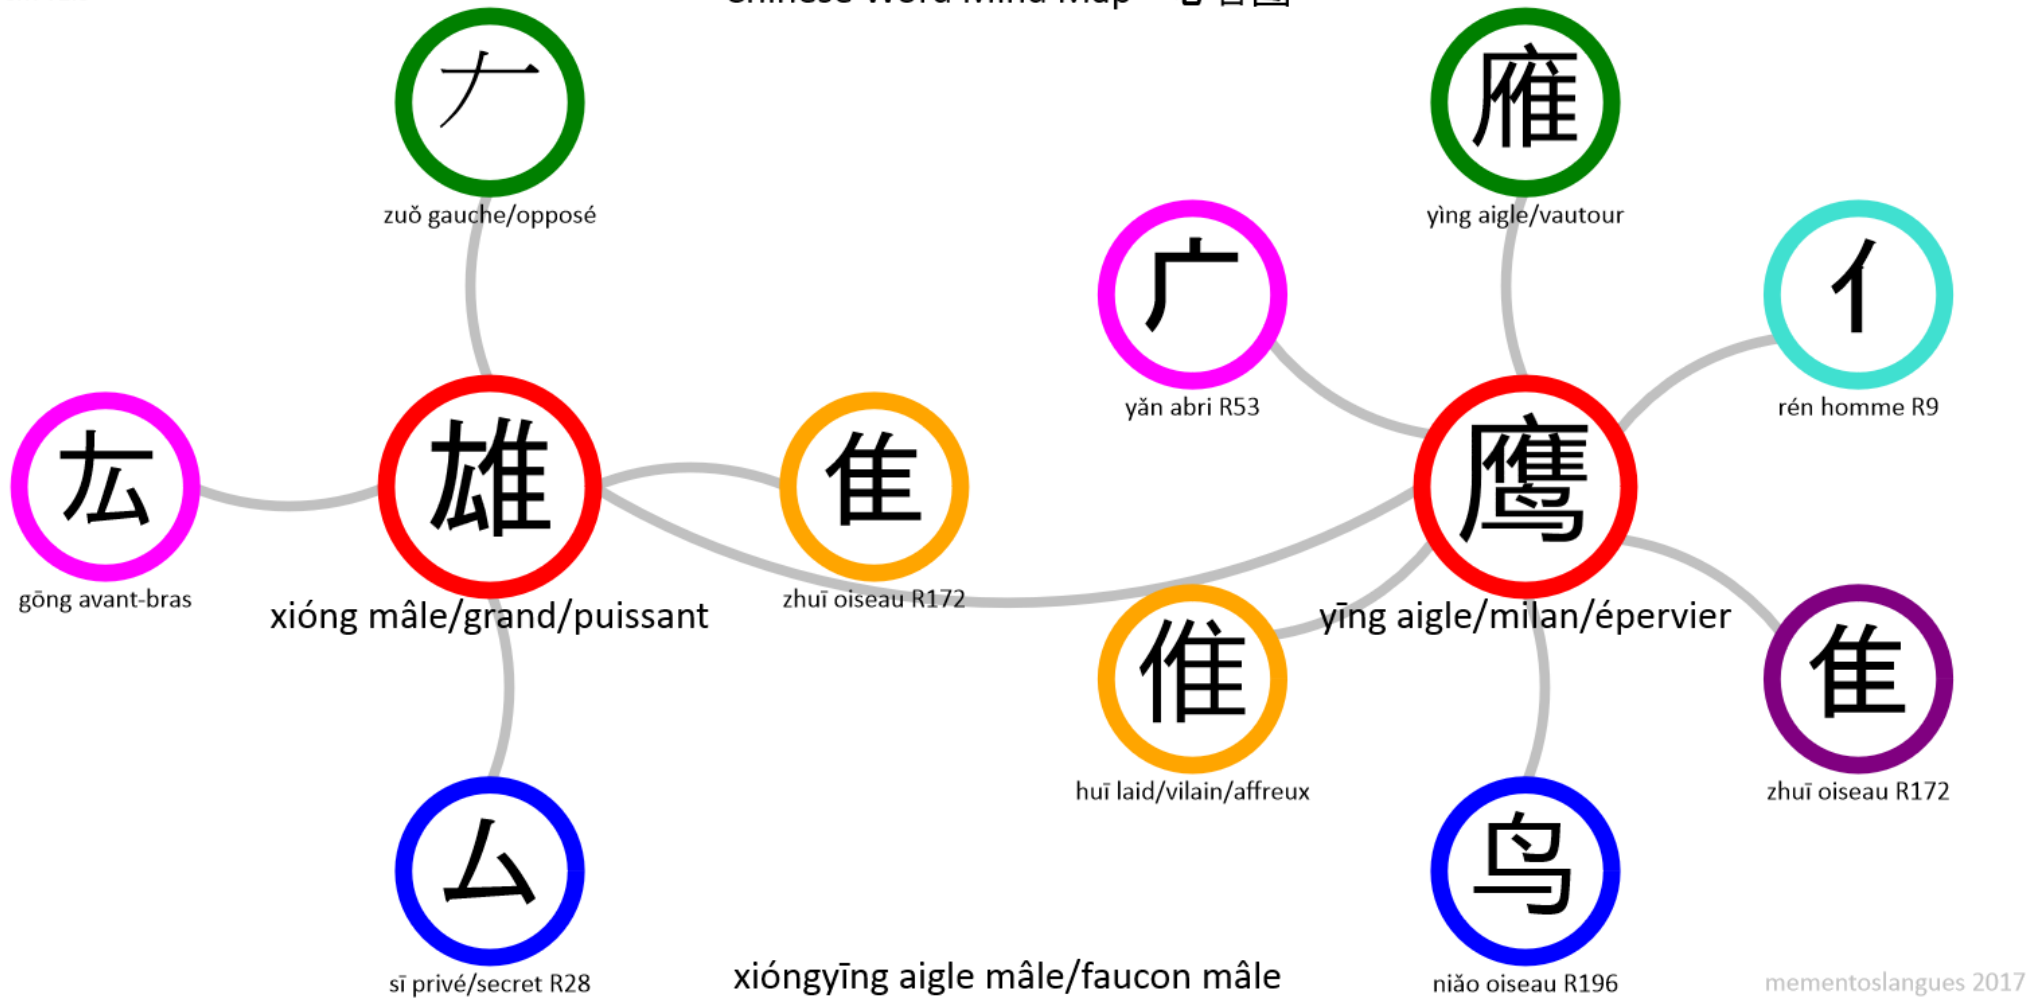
Chinese Word Mind Map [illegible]

𠂇
zuǒ gauche/opposé

雁
yìng aigle/vautour

广
yǎn abri R53

亻
rén homme R9

厷
gōng avant-bras

雄
xióng mâle/grand/puissant

隹
zhuī oiseau R172

鹰
yīng aigle/milan/épervier

倠
huī laid/vilain/affreux

隹
zhuī oiseau R172

厶
sī privé/secret R28

鸟
niǎo oiseau R196

xióngyīng aigle mâle/faucon mâle

mementoslangues 2017